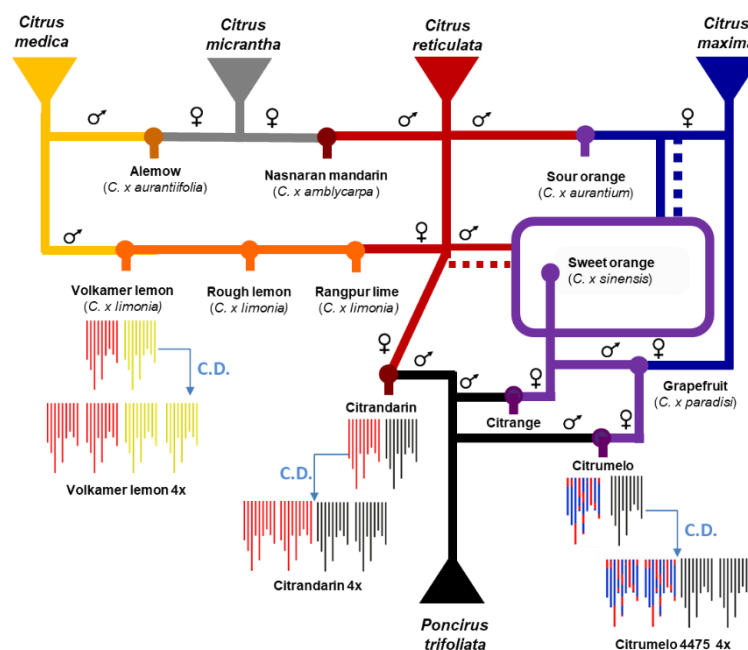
Citrus medica

Citrus micrantha

Citrus reticulata

Citrus maxima

♂ ♀ ♀ ♂ ♂ ♀

Alemow
(C. x aurantiifolia)

Nasnaran mandarin
(C. x amblycarpa)

Sour orange
(C. x aurantium)

♂ ♀ ♂

Sweet orange
(C. x sinensis)

Volkamer lemon
(C. x limonia)

Rough lemon
(C. x limonia)

Rangpur lime
(C. x limonia)

C.D.

Volkamer lemon 4x

♀ ♂ ♂ ♀ ♂ ♀

Grapefruit
(C. x paradisi)

Citrandarin

Citrange

♂ ♀

C.D.

Citrumelo

Citrandarin 4x

C.D.

Poncirus trifoliata

Citrumelo 4475 4x